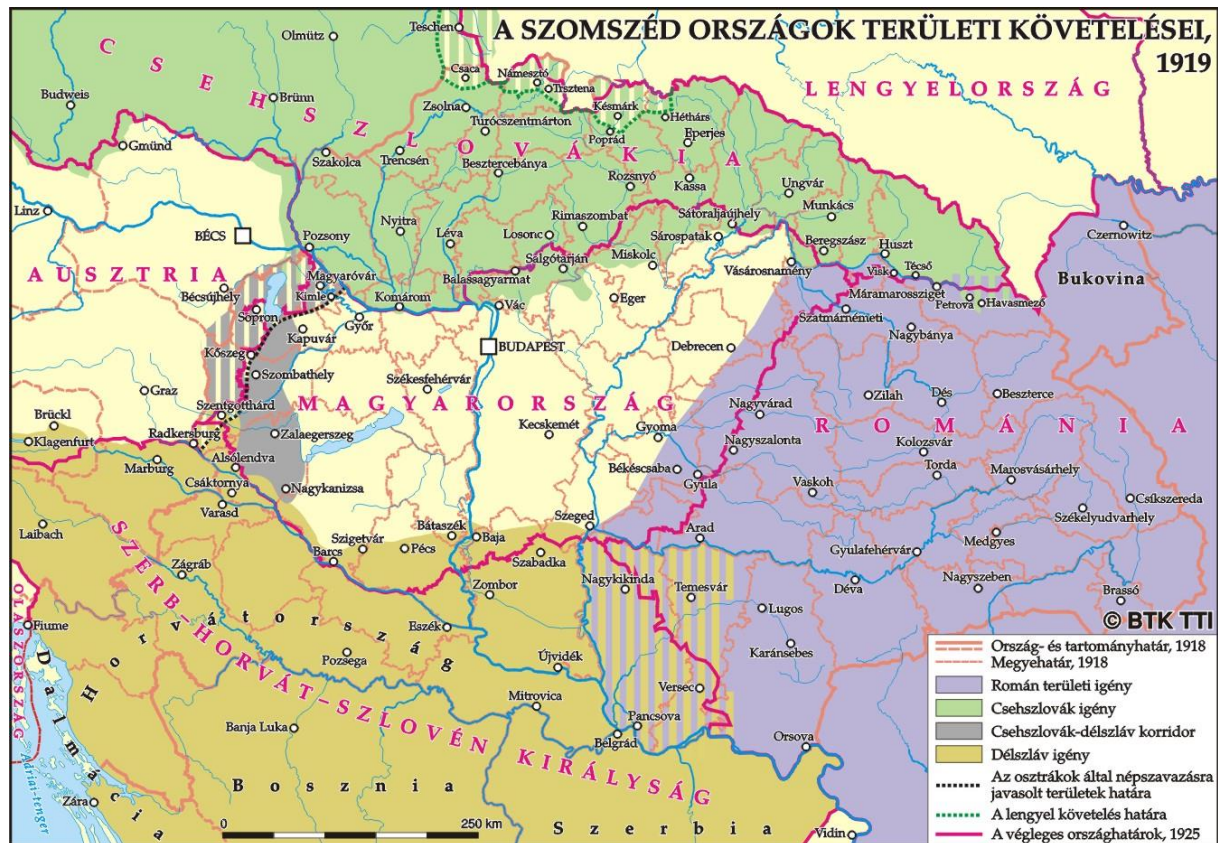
A SZOMSZÉD ORSZÁGOK TERÜLETI KÖVETELÉSEI, 1919

CSEHSZLOVÁKIA
LENGYELORSZÁG
AUSZTRIA
MAGYARORSZÁG
ROMÁNIA
SZERB-HORVÁT-SZLOVÉN KIRÁLYSÁG
Horvátország
Dalmácia
Bosznia
Szerbia
OLASZORSZÁG
Bukovina
Adriai-tenger

Teschen, Olmütz, Csaca, Námesztó, Trsztena, Budweis, Brünn, Zsolna, Késmárk, Héthárs, Turócszentmárton, Eperjes, Poprád, Gmünd, Szakolca, Trencsén, Besztercebánya, Rozsnyó, Kassa, Ungvár, Munkács, Linz, Nyitra, Léva, Rimaszombat, Losonc, Sátoraljaújhely, Sárospatak, Czernowitz, BÉCS, Pozsony, Salgótarján, Miskolc, Beregszász, Huszt, Magyaróvár, Balassagyarmat, Vásárosnamény, Visk, Técső, Bécsújhely, Kimle, Komárom, Vác, Eger, Máramarossziget, Petrova, Havasmező, Sopron, Győr, Szatmárnémeti, Kapuvár, BUDAPEST, Nagybánya, Kőszeg, Debrecen, Szombathely, Graz, Székesfehérvár, Zilah, Dés, Beszterce, Brückl, Szentgotthárd, Nagyvárad, Klagenfurt, Radkersburg, Zalaegerszeg, Kecskemét, Gyoma, Nagyszalonta, Kolozsvár, Alsólendva, Torda, Marburg, Békéscsaba, Gyula, Vaskoh, Marosvásárhely, Csáktornya, Nagykanizsa, Csíkszereda, Varasd, Székelyudvarhely, Laibach, Szigetvár, Bátaszék, Szeged, Arad, Medgyes, Barcs, Pécs, Baja, Gyulafehérvár, Zágráb, Szabadka, Nagykikinda, Nagyszeben, Zombor, Temesvár, Déva, Brassó, Lugos, Fiume, Eszék, Pozsega, Újvidék, Karánsebes, Mitrovica, Versec, Banja Luka, Pancsova, Orsova, Belgrád, Zára, Vidin

© BTK TTI

0 250 km

Ország- és tartományhatár, 1918
Megyehatár, 1918
Román területi igény
Csehszlovák igény
Csehszlovák-délszláv korridor
Délszláv igény
Az osztrákok által népszavazásra javasolt területek határa
A lengyel követelés határa
A végleges országhatárok, 1925